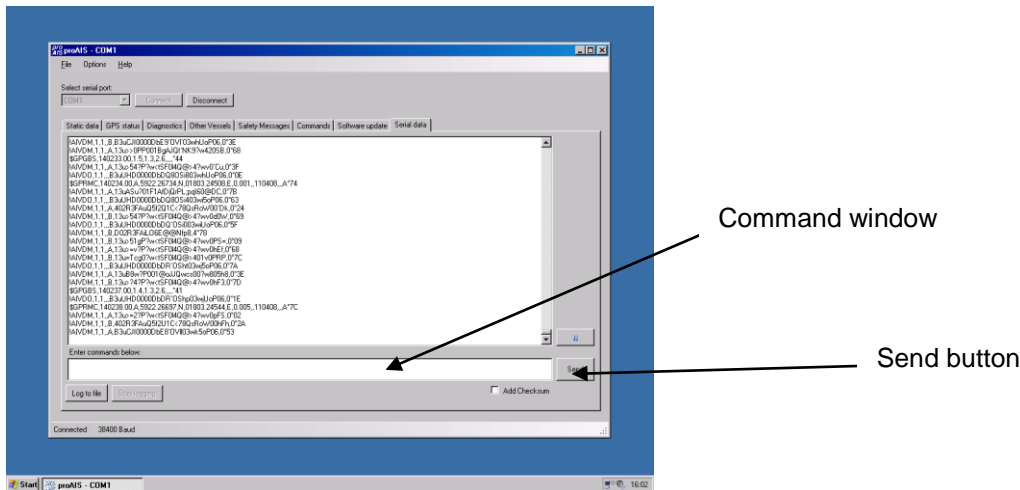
proAIS - COM1

File Options Help

Select serial port:

COM1

Connect

Disconnect

Static data | GPS status | Diagnostics | Other Vessels | Safety Messages | Commands | Software update | Serial data

!AIVDM,1,1,,B,B3uCJI0000DbE9'OVI03wrhUoP06,0*3E
!AIVDM,1,1,,A,13uo>0PP001BgAJQi'NK97wr420S8,0*68
$GPGBS,140233.00,1.5,1.3,2.6,,,,*44
!AIVDM,1,1,,A,13uo547P'wctSF0l4Q@>47wv0'Cu,0*3F
!AIVDO,1,1,,,B3uUHD0000DbDQ8OSi803whUoP06,0*0E
$GPRMC,140234.00,A,5922.26734,N,01803.24508,E,0.001,,110408,,,A*74
!AIVDM,1,1,,A,13uASu?01F1AIDjDrPL;pql60@DC,0*7B
!AIVDO,1,1,,,B3uUHD0000DbDQ8OSi403wl5oP06,0*63
!AIVDM,1,1,,A,402R3FAuQ5I2Q1C<78QsRoW00'0k,0*24
!AIVDM,1,1,,B,13uo547P'wctSF0l4Q@>47wv0d0w,0*69
!AIVDO,1,1,,,B3uUHD0000DbDQ'OSi803wlUoP06,0*5F
!AIVDM,1,1,,B,D02R3FAiLD6E@@Nfp8,4*78
!AIVDM,1,1,,B,13uo51gP'wctSF0l4Q@>47wv0PS>,0*09
!AIVDM,1,1,,A,13uo>wv?P'wctSF0l4Q@>47wv0hEt,0*68
!AIVDM,1,1,,B,13uoTog0'wctSF0l4Q@>401vl0PRP,0*7C
!AIVDO,1,1,,,B3uUHD0000DbDR'OShl03wl5oP06,0*7A
!AIVDM,1,1,,A,13uB8w?P001@oJJQwcs00?w805h8,0*3E
!AIVDM,1,1,,B,13uo:747P'wctSF0l4Q@>47wv0hF3,0*7D
$GPGBS,140237.00,1.4,1.3,2.6,,,,*41
!AIVDO,1,1,,,B3uUHD0000DbDR'OShp03wlJoP06,0*1E
$GPRMC,140238.00,A,5922.26697,N,01803.24544,E,0.005,,110408,,,A*7C
!AIVDM,1,1,,A,13uo<21P'wctSF0l4Q@>47wv0pF5,0*02
!AIVDM,1,1,,B,402R3FAuQ5I2U1C<78QsRoW00hFh,0*2A
!AIVDM,1,1,,A,B3uCJI0000DbE8'OVI03wk5oP06,0*53

Enter commands below:

Send

Log to file

Stop logging

Add Checksum

Connected 38400 Baud

Command window

Send button

Start | proAIS - COM1

16:02